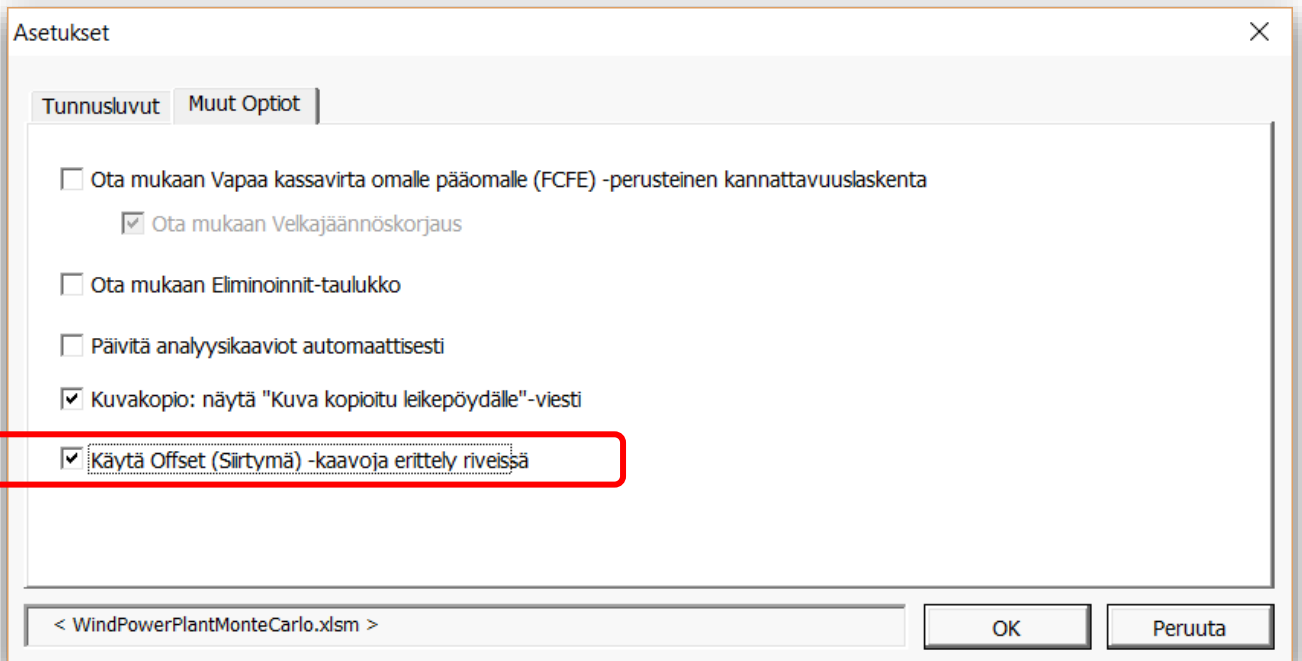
Asetukset

Tunnusluvut | Muut Optiot

Ota mukaan Vapaa kassavirta omalle pääomalle (FCFE) -perusteinen kannattavuuslaskenta

Ota mukaan Velkajäännöskorjaus

Ota mukaan Eliminoinnit-taulukko

Päivitä analyysikaaviot automaattisesti

Kuvakopio: näytä "Kuva kopioitu leikepöydälle"-viesti

Käytä Offset (Siirtymä) -kaavoja erittely riveissä

< WindPowerPlantMonteCarlo.xlsm >

OK

Peruuta